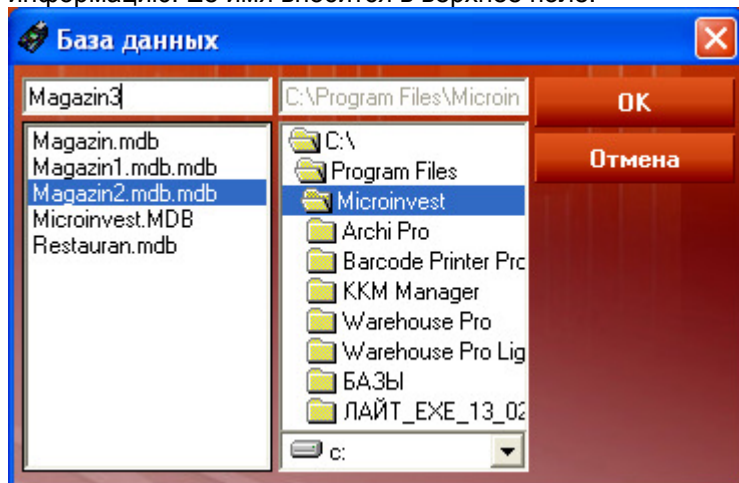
информацию. Ее имя вносится в верхнее поле.

База данных

Magazin3

C:\Program Files\Microin

OK

Отмена

Magazin.mdb
Magazin1.mdb.mdb
Magazin2.mdb.mdb
Microinvest.MDB
Restauran.mdb

C:\
Program Files
Microinvest
Archi Pro
Barcode Printer Pro
KKM Manager
Warehouse Pro
Warehouse Pro Lig
БАЗЫ
ЛАЙТ_EXE_13_02

c: